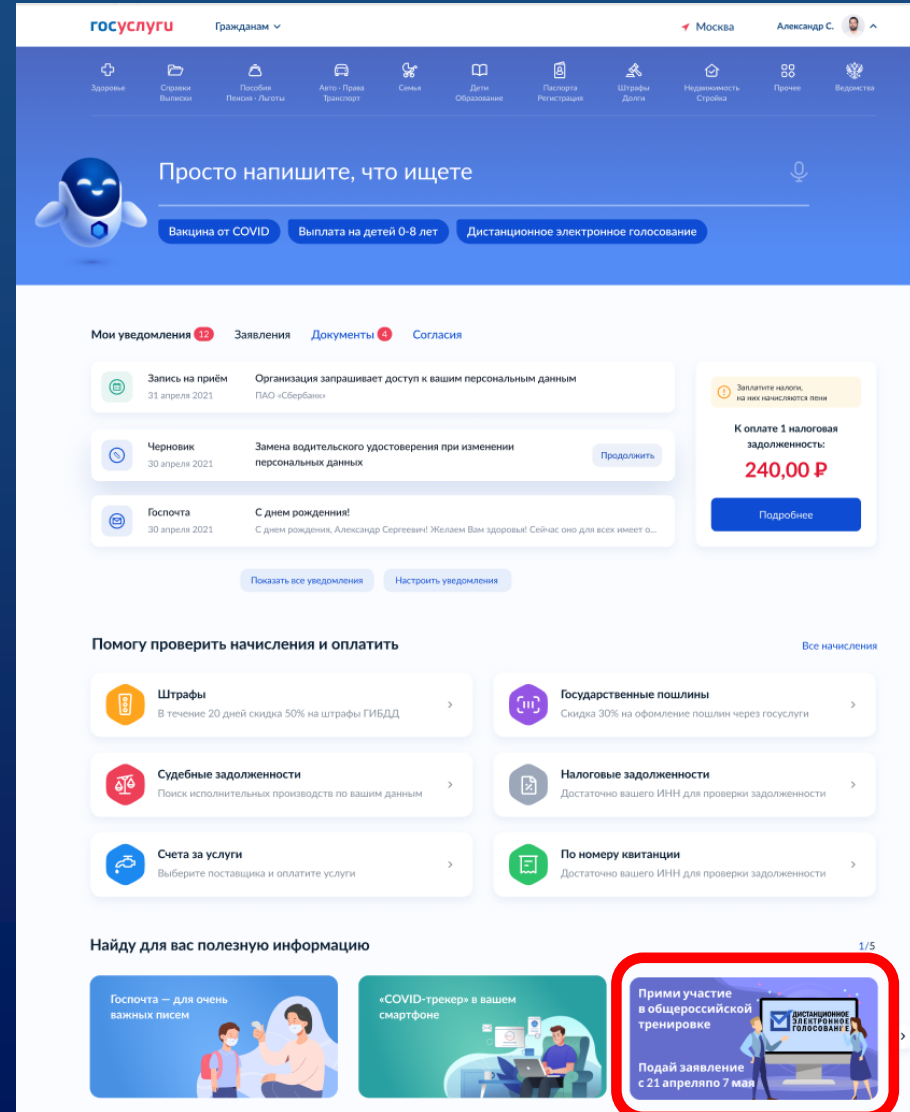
госуслуги Гражданам Москва Александр С.

Здоровье
Справки Выписки
Пособия Пенсия · Льготы
Авто · Права Транспорт
Семья
Дети Образование
Паспорта Регистрация
Штрафы Долги
Недвижимость Стройка
Прочее
Ведомства

Просто напишите, что ищете

Вакцина от COVID
Выплата на детей 0-8 лет
Дистанционное электронное голосование

Мои уведомления 12
Заявления
Документы 4
Согласия

Запись на приём
31 апреля 2021
Организация запрашивает доступ к вашим персональным данным
ПАО «Сбербанк»

Черновик
30 апреля 2021
Замена водительского удостоверения при изменении персональных данных
Продолжить

Госпочта
30 апреля 2021
С днем рождения!
С днем рождения, Александр Сергеевич! Желаем Вам здоровья! Сейчас оно для всех имеет о...

Заплатите налоги, на них начисляются пени
К оплате 1 налоговая задолженность:
240,00 ₽
Подробнее

Показать все уведомления
Настроить уведомления

Помогу проверить начисления и оплатить
Все начисления

Штрафы
В течение 20 дней скидка 50% на штрафы ГИБДД

Государственные пошлины
Скидка 30% на офомление пошлин через госуслуги

Судебные задолженности
Поиск исполнительных производств по вашим данным

Налоговые задолженности
Достаточно вашего ИНН для проверки задолженности

Счета за услуги
Выберите поставщика и оплатите услуги

По номеру квитанции
Достаточно вашего ИНН для проверки задолженности

Найду для вас полезную информацию
1/5

Госпочта — для очень важных писем

«COVID-трекер» в вашем смартфоне

Прими участие в общероссийской тренировке
ДИСТАНЦИОННОЕ ЭЛЕКТРОННОЕ ГОЛОСОВАНИЕ
Подай заявление с 21 апреляпо 7 мая